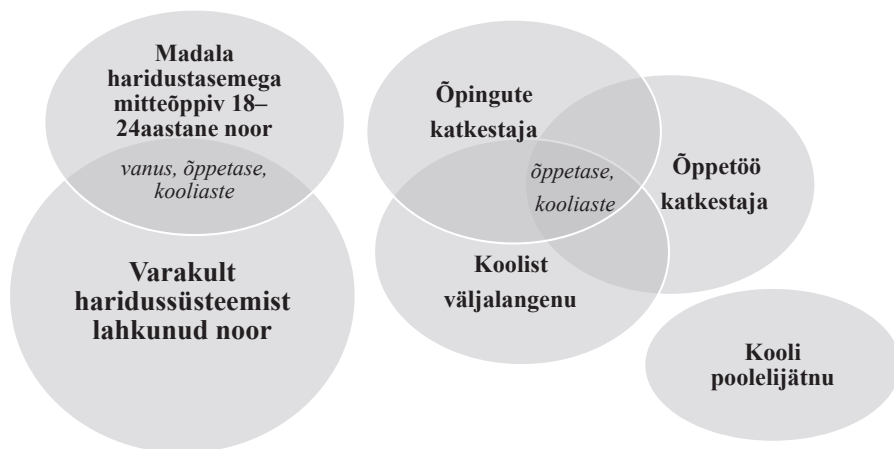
Madala haridustasemega mitteõppiv 18–24aastane noor

vanus, õppetase, kooliaste

Varakult haridussüsteemist lahkunud noor

Õpingute katkestaja

õppetase, kooliaste

Õppetöö katkestaja

Koolist väljalangenu

Kooli poolelijätnu